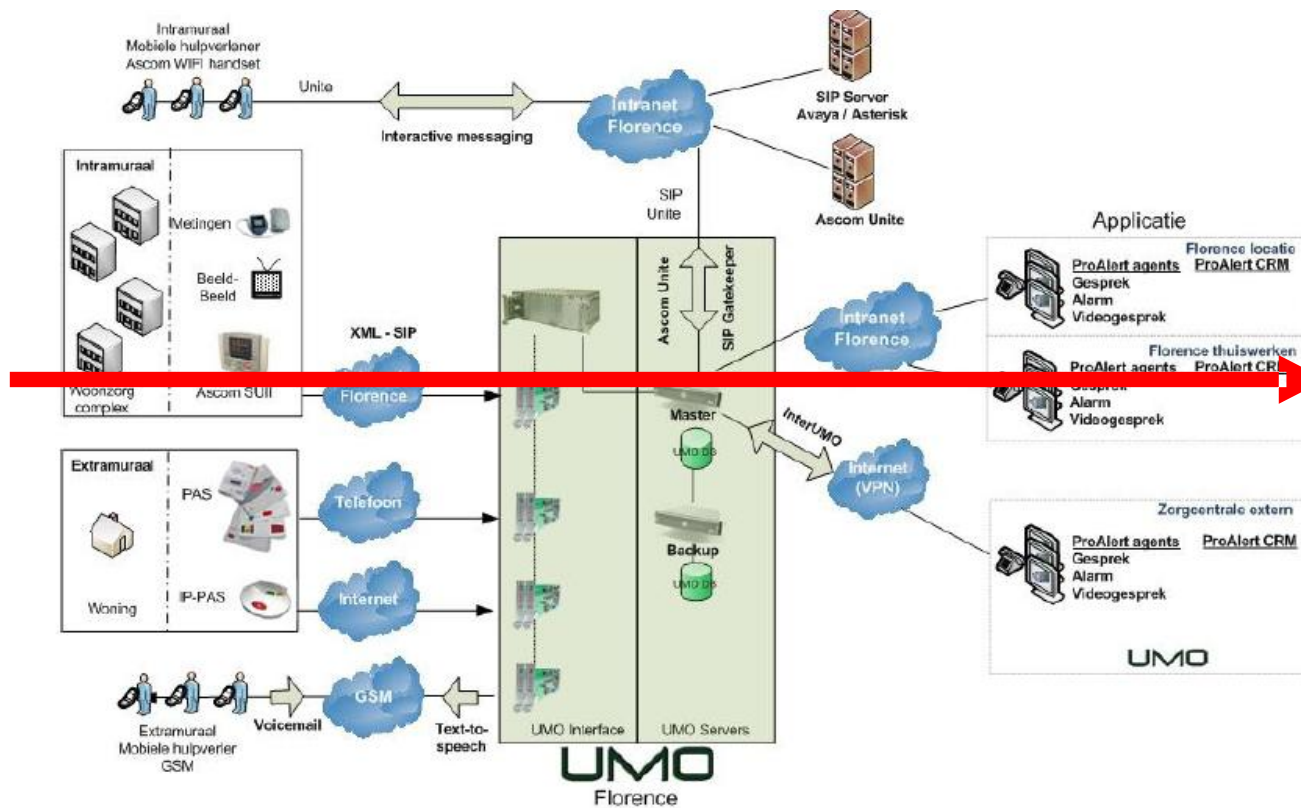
Intramuraal
Mobiele hulpverlener
Ascom WIFI handset

Unite

Interactive messaging

Intranet
Florence

SIP Server
Avaya / Asterisk

Ascom Unite

SIP
Unite

Intramuraal

Metingen

Beeld-
Beeld

Woonzorg
complex

Ascom SUII

XML - SIP

Florence

Extramuraal

PAS

Telefoon

Woning

IP-PAS

Internet

Ascom Unite

SIP Gatekeeper

Master

UMO DB

Backup

UMO DB

InterUMO

Internet
(VPN)

Intranet
Florence

Applicatie

Florence locatie

ProAlert agents
Gesprek
Alarm
Videogesprek

ProAlert CRM

Florence thuiswerken

ProAlert agents
Gesprek
Alarm
Videogesprek

ProAlert CRM

Zorgcentrale extern

ProAlert agents
Gesprek
Alarm
Videogesprek

ProAlert CRM

UMO

Extramuraal
Mobiele hulpverler
GSM

Voicemail

GSM

Text-to-
speech

UMO Interface

UMO Servers

UMO
Florence